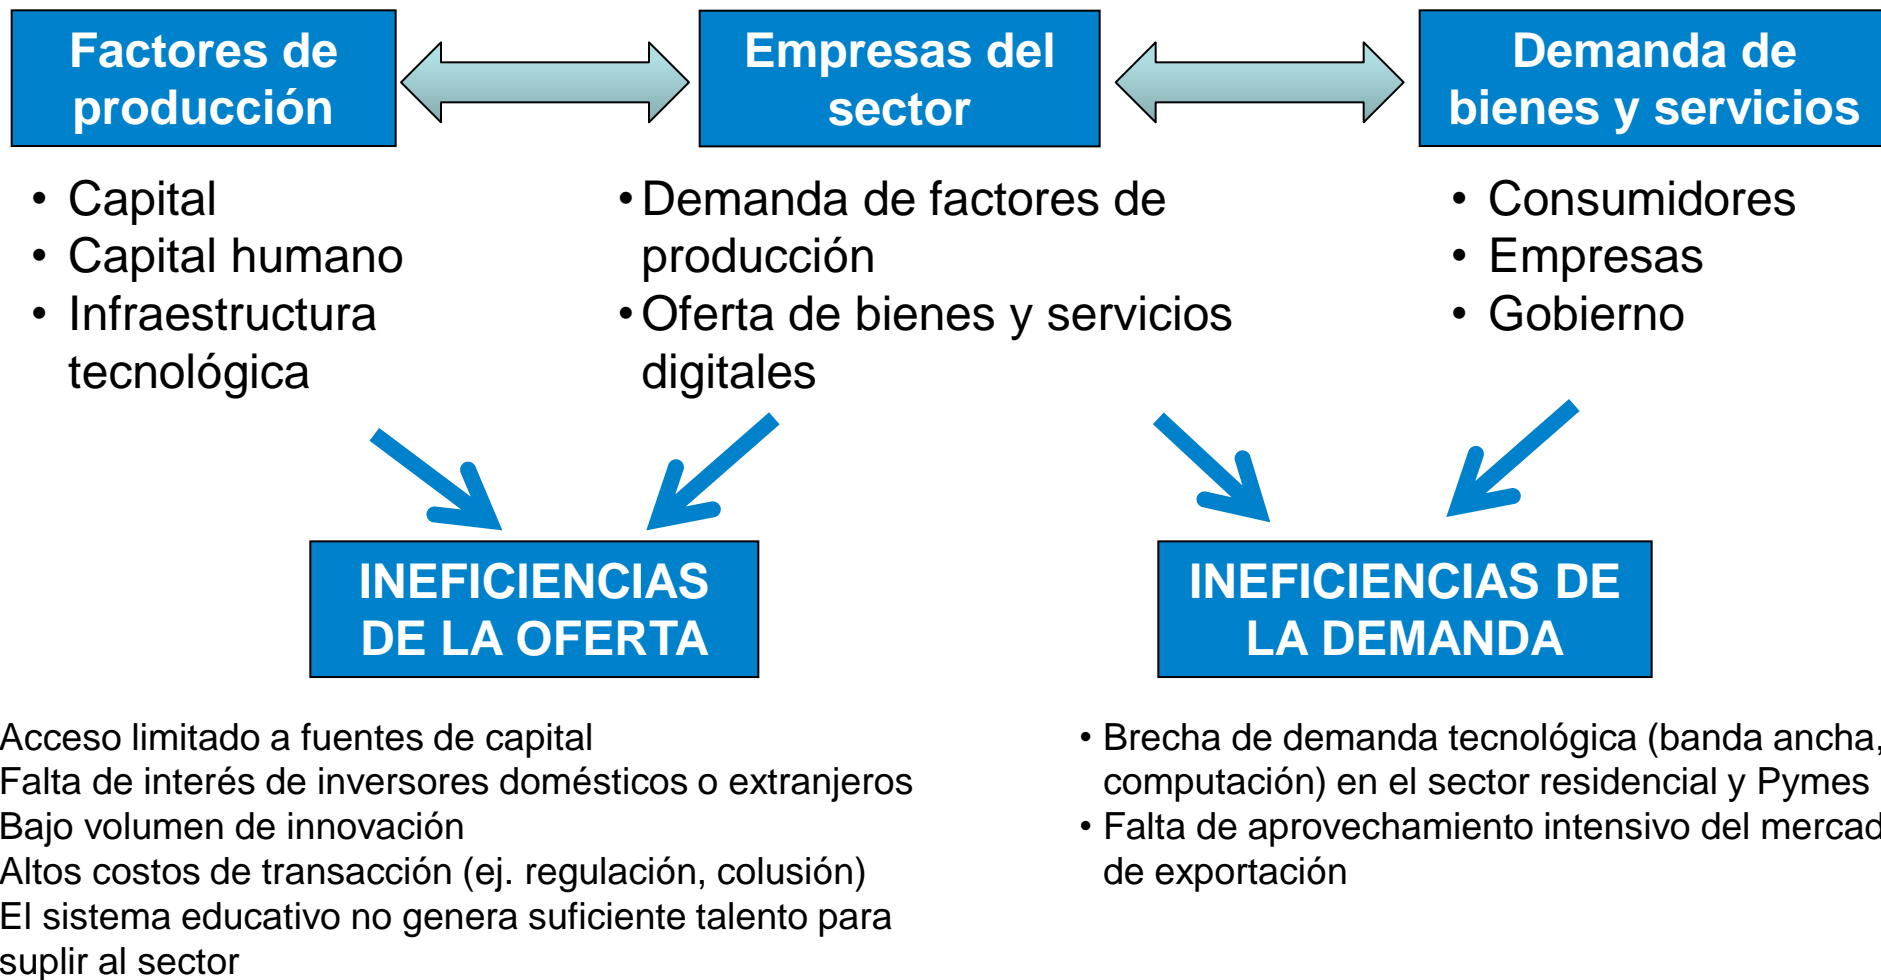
Factores de producción

Empresas del sector

Demanda de bienes y servicios

• Capital
• Capital humano
• Infraestructura tecnológica

• Demanda de factores de producción
• Oferta de bienes y servicios digitales

• Consumidores
• Empresas
• Gobierno

INEFICIENCIAS DE LA OFERTA

INEFICIENCIAS DE LA DEMANDA

Acceso limitado a fuentes de capital
Falta de interés de inversores domésticos o extranjeros
Bajo volumen de innovación
Altos costos de transacción (ej. regulación, colusión)
El sistema educativo no genera suficiente talento para suplir al sector

• Brecha de demanda tecnológica (banda ancha, computación) en el sector residencial y Pymes
• Falta de aprovechamiento intensivo del mercad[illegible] de exportación